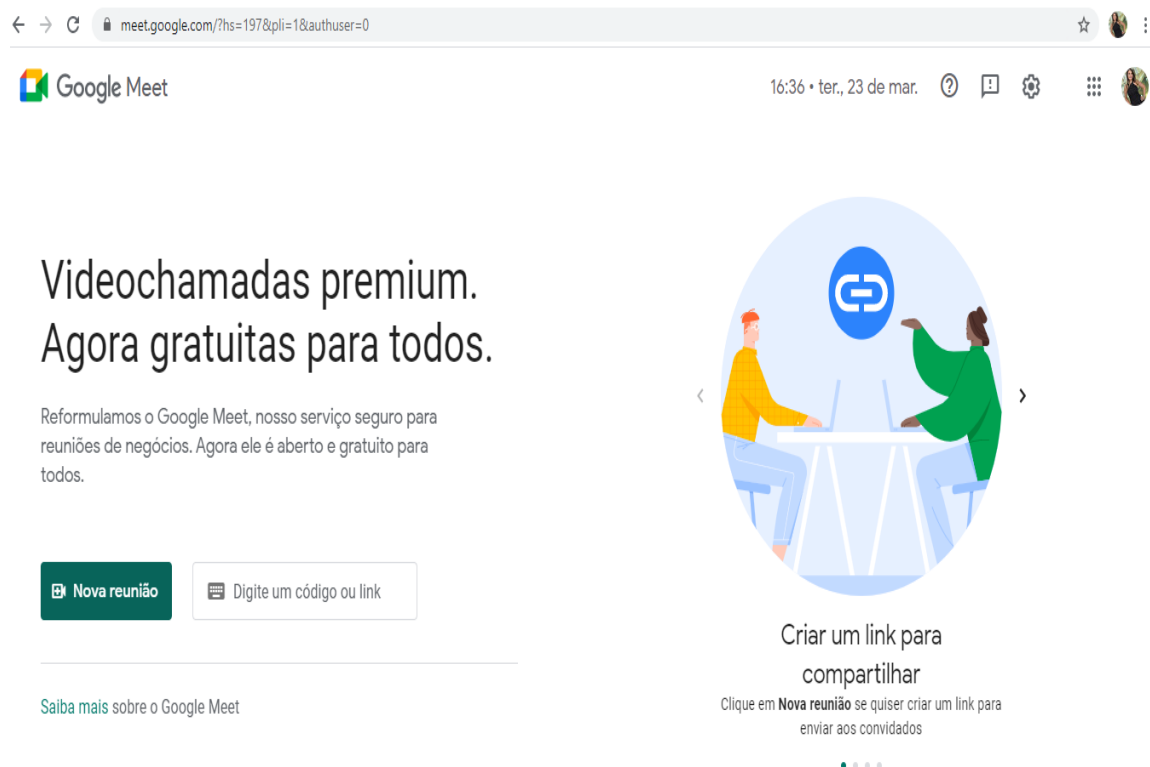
meet.google.com/?hs=197&pli=1&authuser=0

Google Meet

16:36 • ter., 23 de mar.

Videochamadas premium. Agora gratuitas para todos.

Reformulamos o Google Meet, nosso serviço seguro para reuniões de negócios. Agora ele é aberto e gratuito para todos.

Nova reunião

Digite um código ou link

Saiba mais sobre o Google Meet

Criar um link para compartilhar

Clique em Nova reunião se quiser criar um link para enviar aos convidados